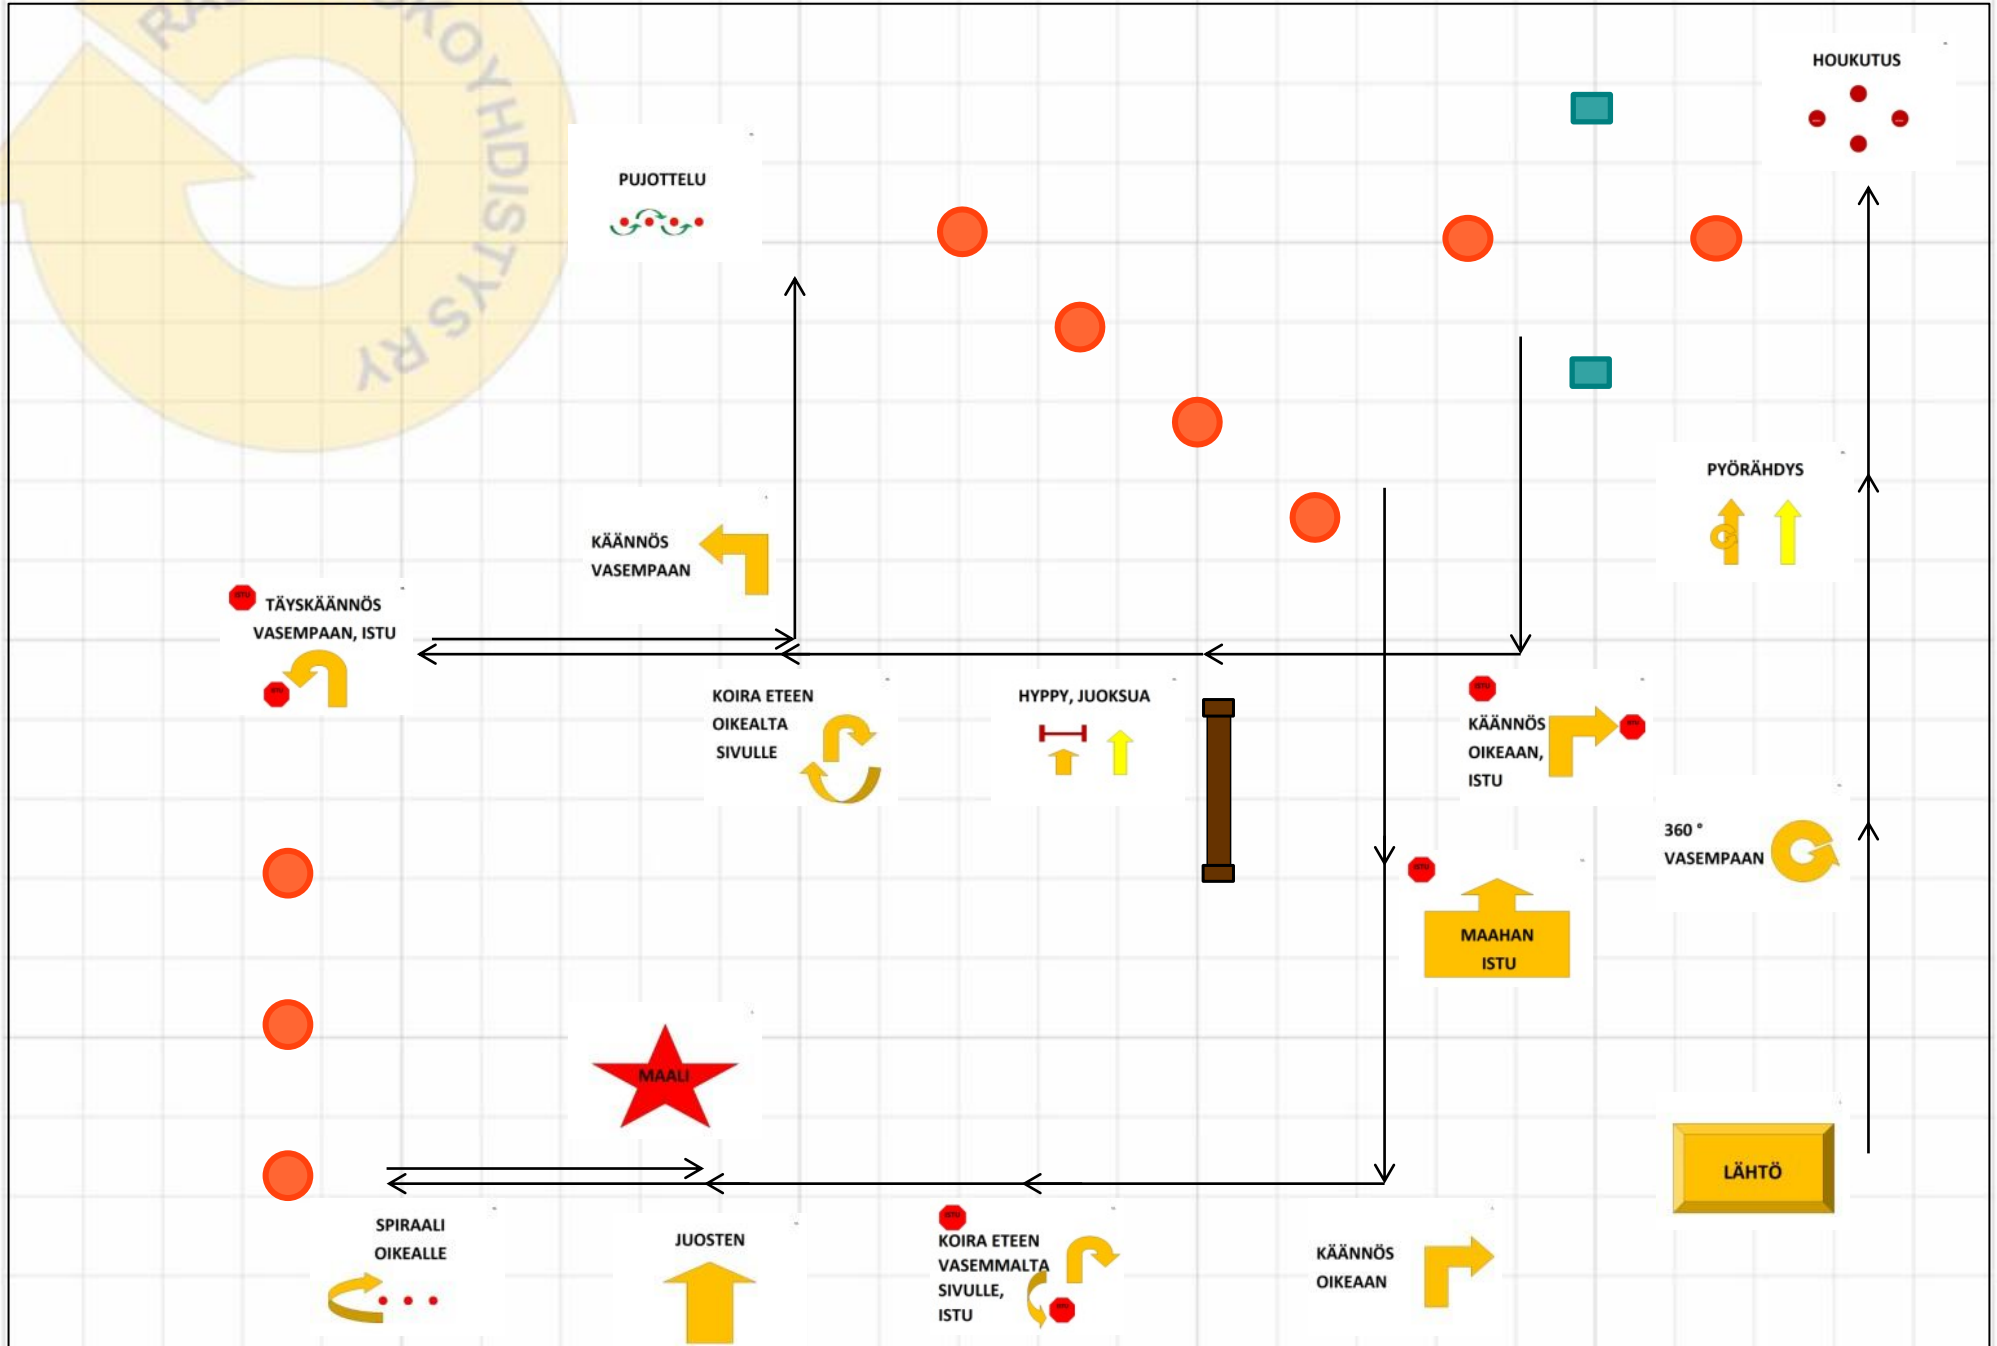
KOYHDISTYS RY

HOUKUTUS

PUJOTTELU

PYÖRÄHDYS

KÄÄNNÖS VASEMPAAN

ISTU

TÄYSKÄÄNNÖS VASEMPAAN, ISTU

ISTU

KOIRA ETEEN OIKEALTA SIVULLE

HYPPY, JUOKSUA

ISTU

KÄÄNNÖS OIKEAAN, ISTU

ISTU

360 ° VASEMPAAN

ISTU

MAAHAN ISTU

MAALI

LÄHTÖ

SPIRAALI OIKEALLE

JUOSTEN

ISTU

KOIRA ETEEN VASEMMALTA SIVULLE, ISTU

ISTU

KÄÄNNÖS OIKEAAN